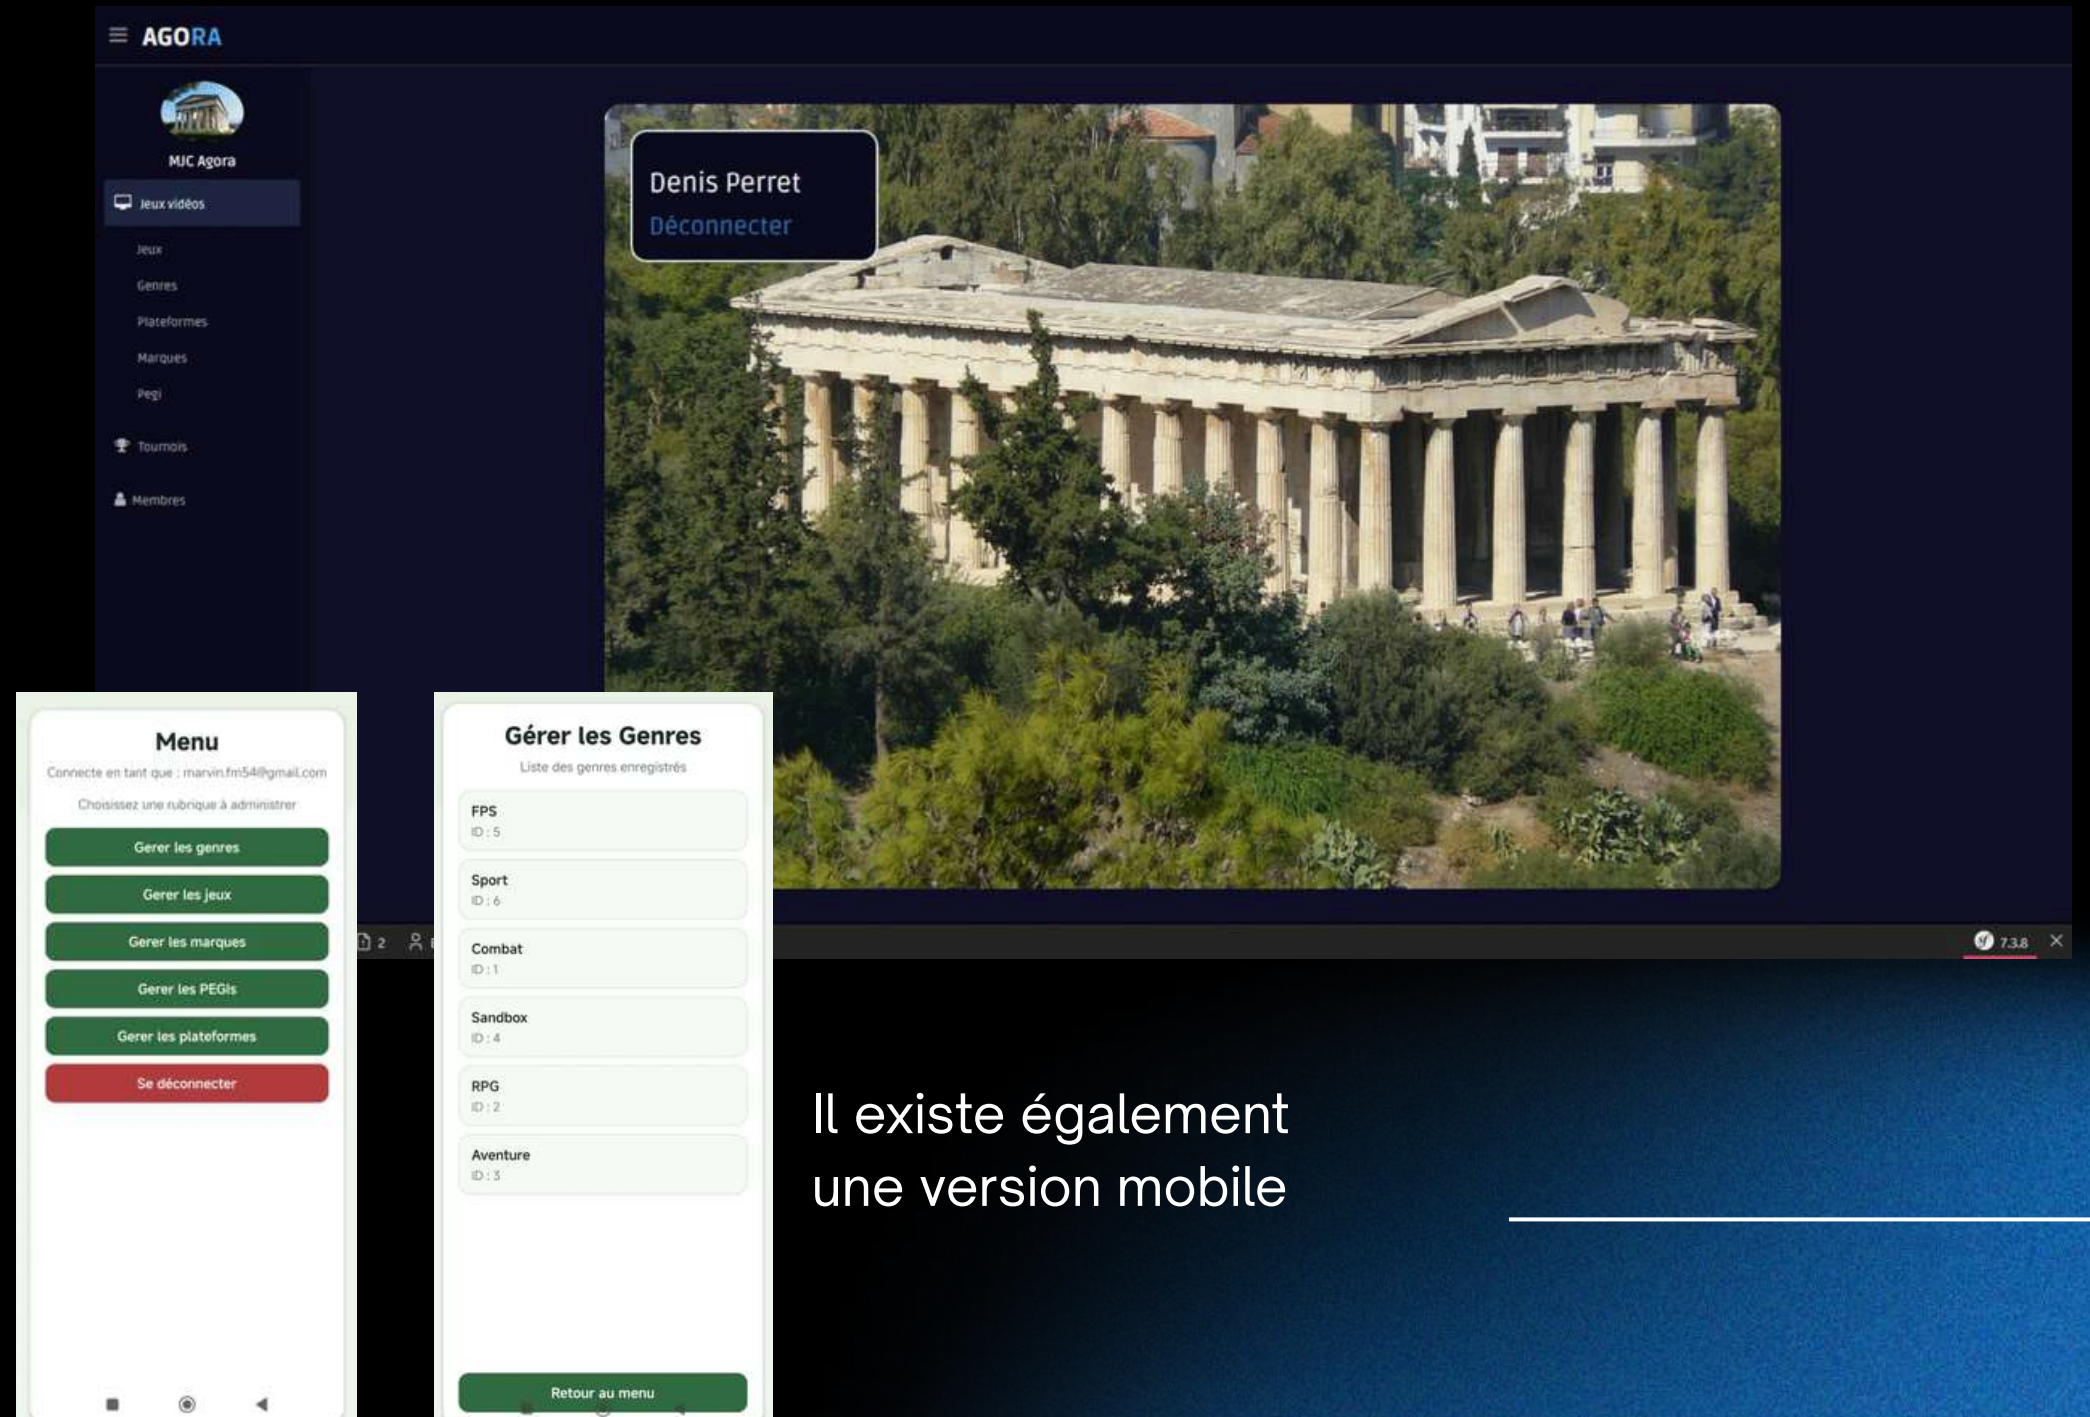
AGORA

MJC Agora

Jeux vidéos

Jeux

Genres

Plateformes

Marques

Pegi

Tournois

Membres

Denis Perret

Déconnecter

2

7.3.8

Menu

Connecte en tant que : marvin.fm54@gmail.com

Choisissez une rubrique à administrer

Gerer les genres

Gerer les jeux

Gerer les marques

Gerer les PEGIs

Gerer les plateformes

Se déconnecter

Gérer les Genres

Liste des genres enregistrés

FPS
ID : 5

Sport
ID : 6

Combat
ID : 1

Sandbox
ID : 4

RPG
ID : 2

Aventure
ID : 3

Retour au menu

Il existe également une version mobile